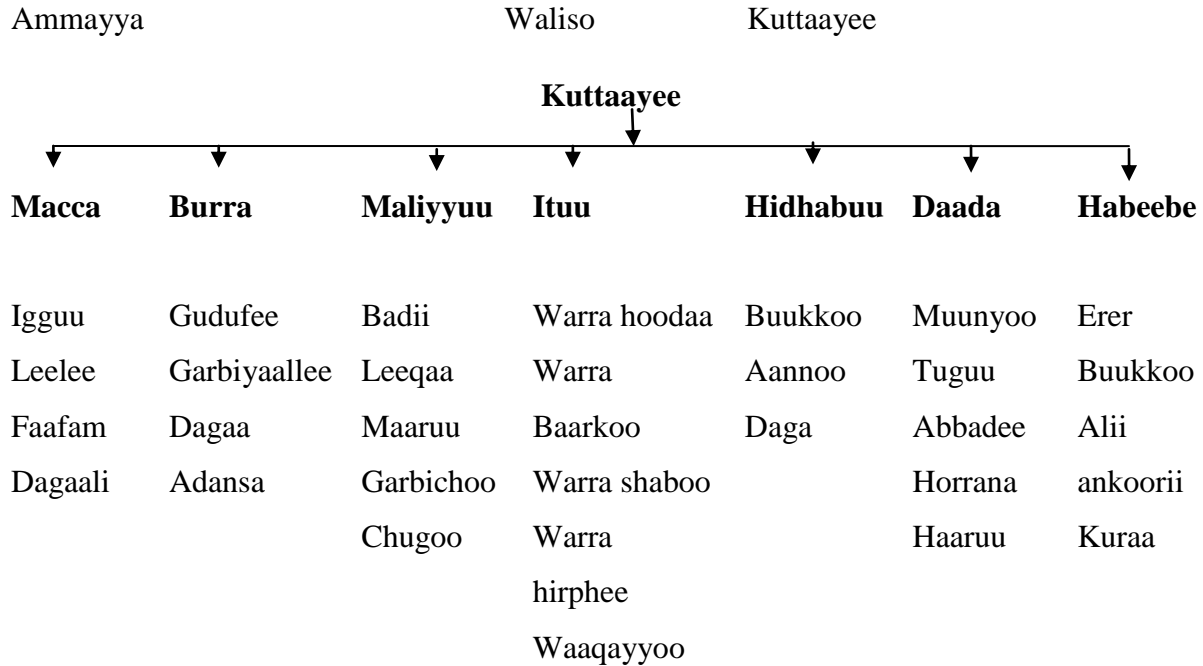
Ammayya Waliso Kuttaayee

**Kuttaayee**

| **Macca** | **Burra** | **Maliyyuu** | **Ituu** | **Hidhabuu** | **Daada** | **Habeebe** |
|---|---|---|---|---|---|---|
| Igguu | Gudufee | Badii | Warra hoodaa | Buukkoo | Muunyoo | Erer |
| Leelee | Garbiyaallee | Leeqaa | Warra Baarkoo | Aannoo | Tuguu | Buukkoo |
| Faafam | Dagaa | Maaruu | Warra shaboo | Daga | Abbadee | Alii ankoorii |
| Dagaali | Adansa | Garbichoo | Warra hirphee | | Horrana | Kuraa |
| | | Chugoo | Waaqayyoo | | Haaruu | |